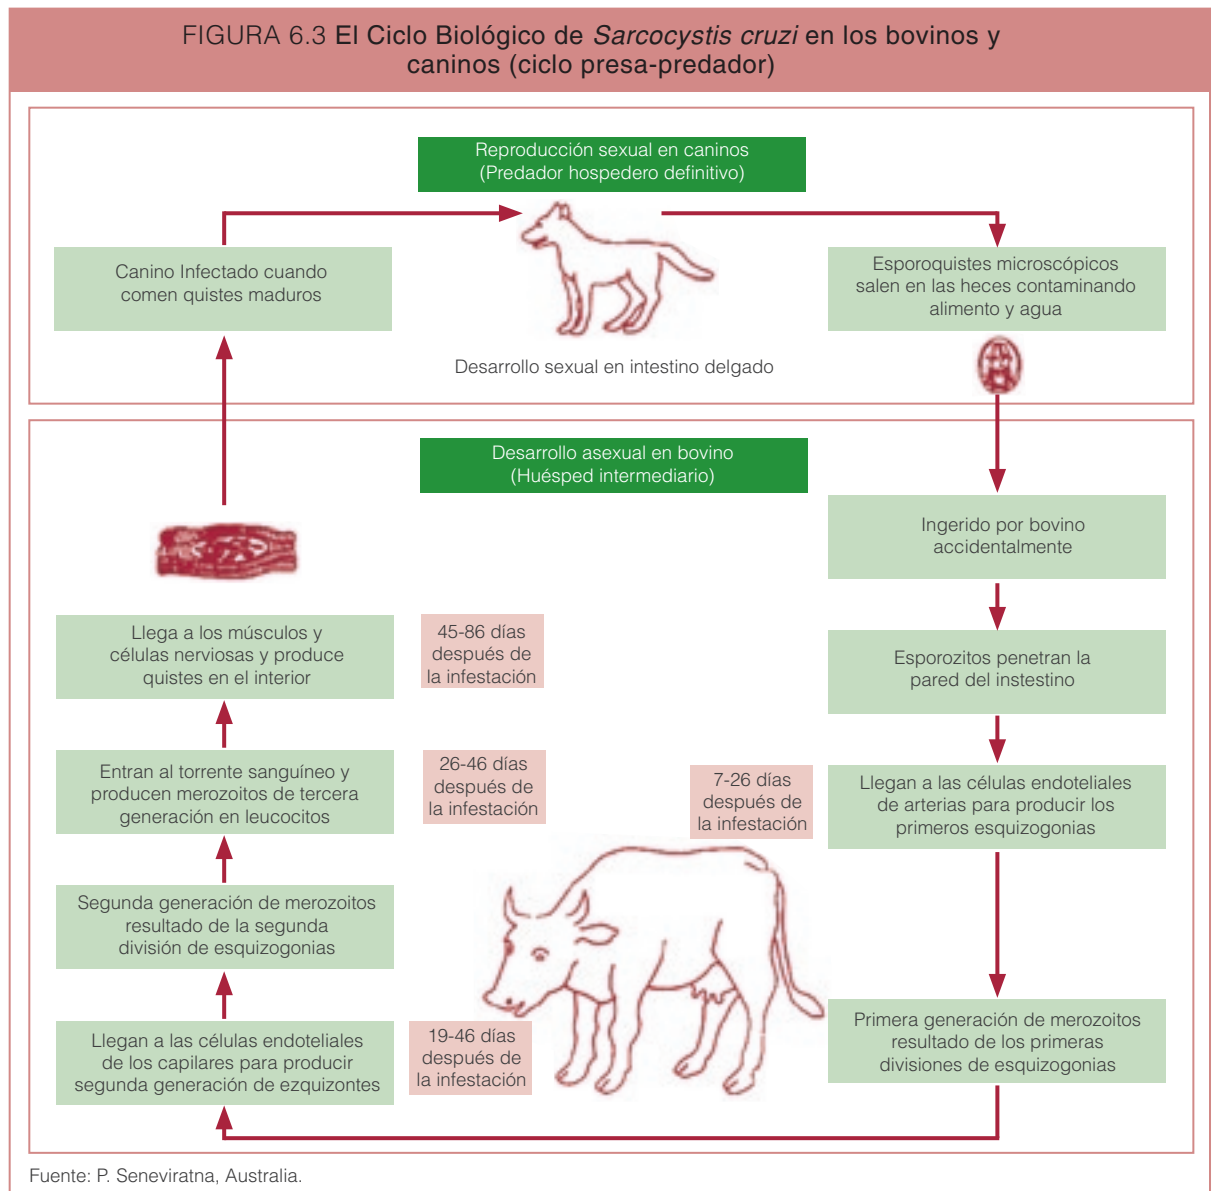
FIGURA 6.3 El Ciclo Biológico de *Sarcocystis cruzi* en los bovinos y caninos (ciclo presa-predador)

Reproducción sexual en caninos
(Predador hospedero definitivo)

Canino Infectado cuando comen quistes maduros

Esporoquistes microscópicos salen en las heces contaminando alimento y agua

Desarrollo sexual en intestino delgado

Desarrollo asexual en bovino
(Huésped intermediario)

Ingerido por bovino accidentalmente

Llega a los músculos y células nerviosas y produce quistes en el interior

45-86 días después de la infestación

Esporozitos penetran la pared del instestino

Entran al torrente sanguíneo y producen merozoitos de tercera generación en leucocitos

26-46 días después de la infestación

7-26 días después de la infestación

Llegan a las células endoteliales de arterias para producir los primeros esquizogonias

Segunda generación de merozoitos resultado de la segunda división de esquizogonias

Llegan a las células endoteliales de los capilares para producir segunda generación de ezquizontes

19-46 días después de la infestación

Primera generación de merozoitos resultado de los primeras divisiones de esquizogonias

Fuente: P. Seneviratna, Australia.